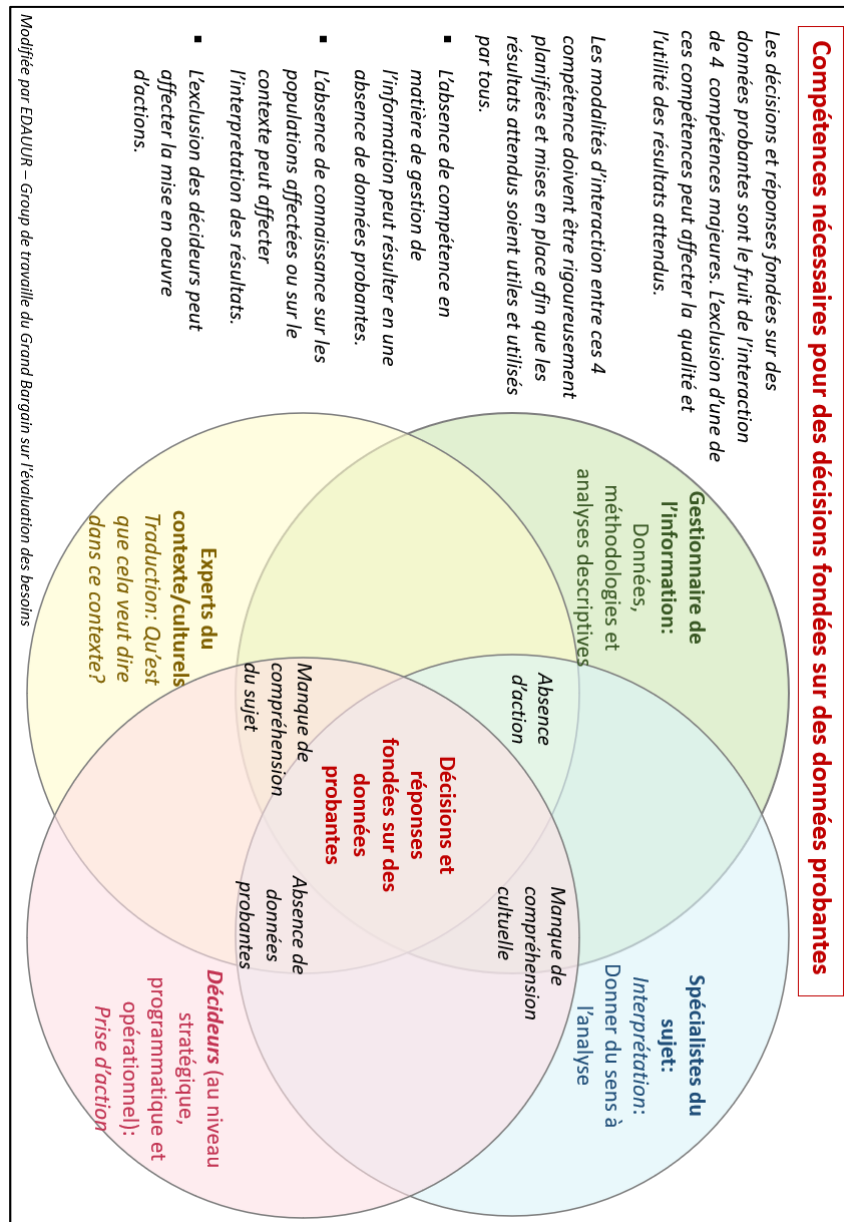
Compétences nécessaires pour des décisions fondées sur des données probantes

Les décisions et réponses fondées sur des données probantes sont le fruit de l'interaction de 4 compétences majeures. L'exclusion d'une de ces compétences peut affecter la qualité et l'utilité des résultats attendus.

Les modalités d'interaction entre ces 4 compétence doivent être rigoureusement planifiées et mises en place afin que les résultats attendus soient utiles et utilisés par tous.

- L'absence de compétence en matière de gestion de l'information peut résulter en une absence de données probantes.
- L'absence de connaissance sur les populations affectées ou sur le contexte peut affecter l'interpretation des résultats.
- L'exclusion des décideurs peut affecter la mise en oeuvre d'actions.

Gestionnaire de l'information: Données, méthodologies et analyses descriptives

Spécialistes du sujet: Interprétation: Donner du sens à l'analyse

Experts du contexte/culturels Traduction: Qu'est que cela veut dire dans ce contexte?

Décideurs (au niveau stratégique, programmatique et opérationnel): Prise d'action

Absence d'action

Manque de compréhension culturelle

Manque de compréhension du sujet

Absence de données probantes

Décisions et réponses fondées sur des données probantes

Modifiée par EDAUUR – Group de travaille du Grand Bargain sur l'évaluation des besoins